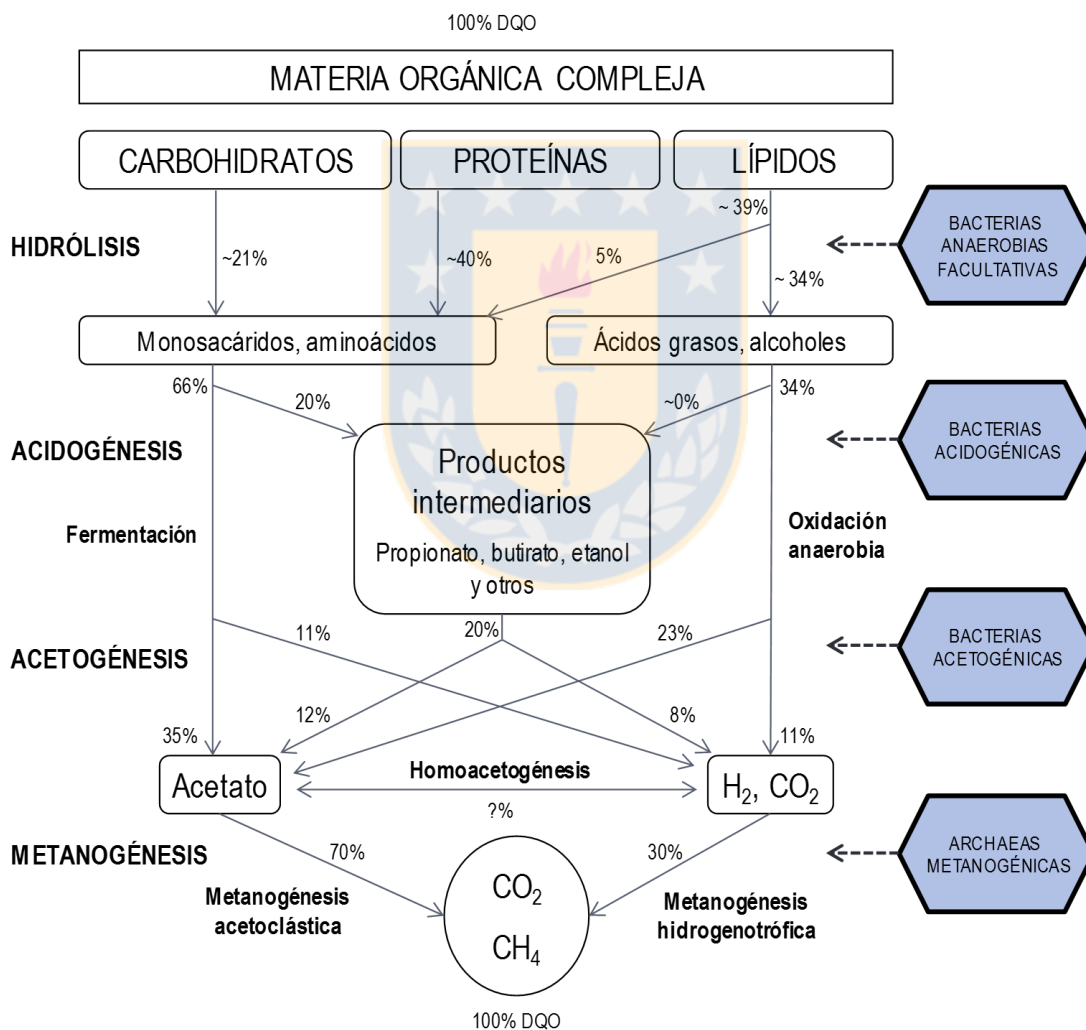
100% DQO

MATERIA ORGÁNICA COMPLEJA

CARBOHIDRATOS

PROTEÍNAS

LÍPIDOS

HIDRÓLISIS

~21%

~40%

~ 39%

5%

~ 34%

BACTERIAS ANAEROBIAS FACULTATIVAS

Monosacáridos, aminoácidos

Ácidos grasos, alcoholes

66%

20%

~0%

34%

ACIDOGÉNESIS

Productos intermediarios

Propionato, butirato, etanol y otros

BACTERIAS ACIDOGÉNICAS

Fermentación

Oxidación anaerobia

11%

20%

23%

ACETOGÉNESIS

BACTERIAS ACETOGÉNICAS

12%

8%

35%

11%

Acetato

Homoacetogénesis

$H_2$, $CO_2$

?%

METANOGÉNESIS

70%

30%

ARCHAEAS METANOGÉNICAS

Metanogénesis acetoclástica

$CO_2$

$CH_4$

Metanogénesis hidrogenotrófica

100% DQO